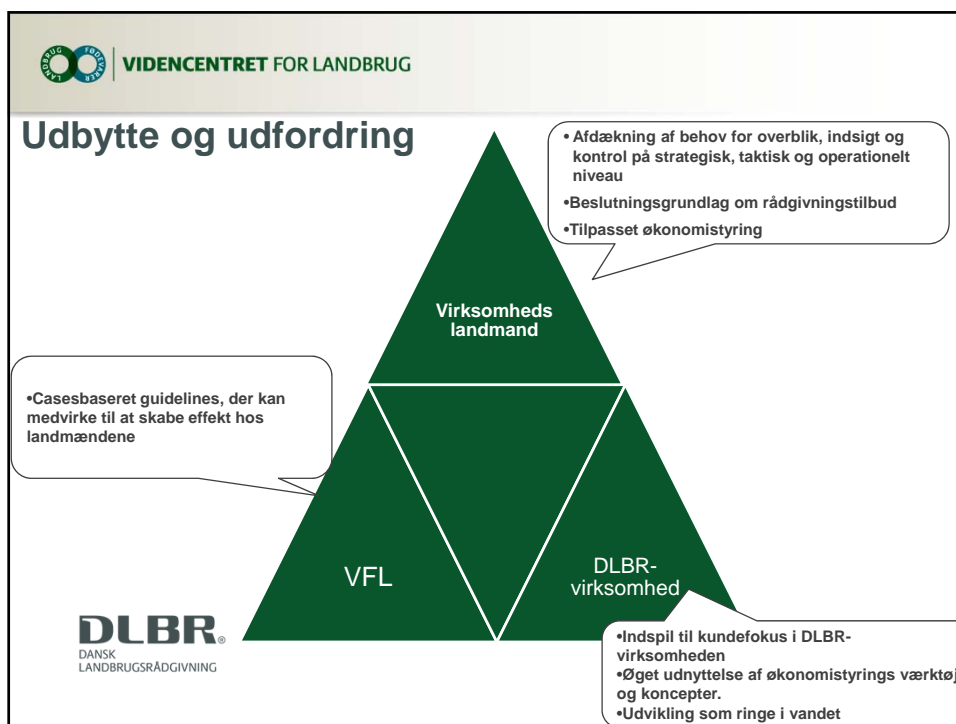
LANDBRUG FØDEVARER

VIDENCENTRET FOR LANDBRUG

Udbytte og udfordring

• Afdækning af behov for overblik, indsigt og kontrol på strategisk, taktisk og operationelt niveau
•Beslutningsgrundlag om rådgivningstilbud
•Tilpasset økonomistyring

Virksomheds landmand

•Casesbaseret guidelines, der kan medvirke til at skabe effekt hos landmændene

VFL

DLBR-virksomhed

DLBR®
DANSK LANDBRUGSRÅDGIVNING

•Indspil til kundefokus i DLBR-virksomheden
•Øget udnyttelse af økonomistyrings værktøj og koncepter.
•Udvikling som ringe i vandet